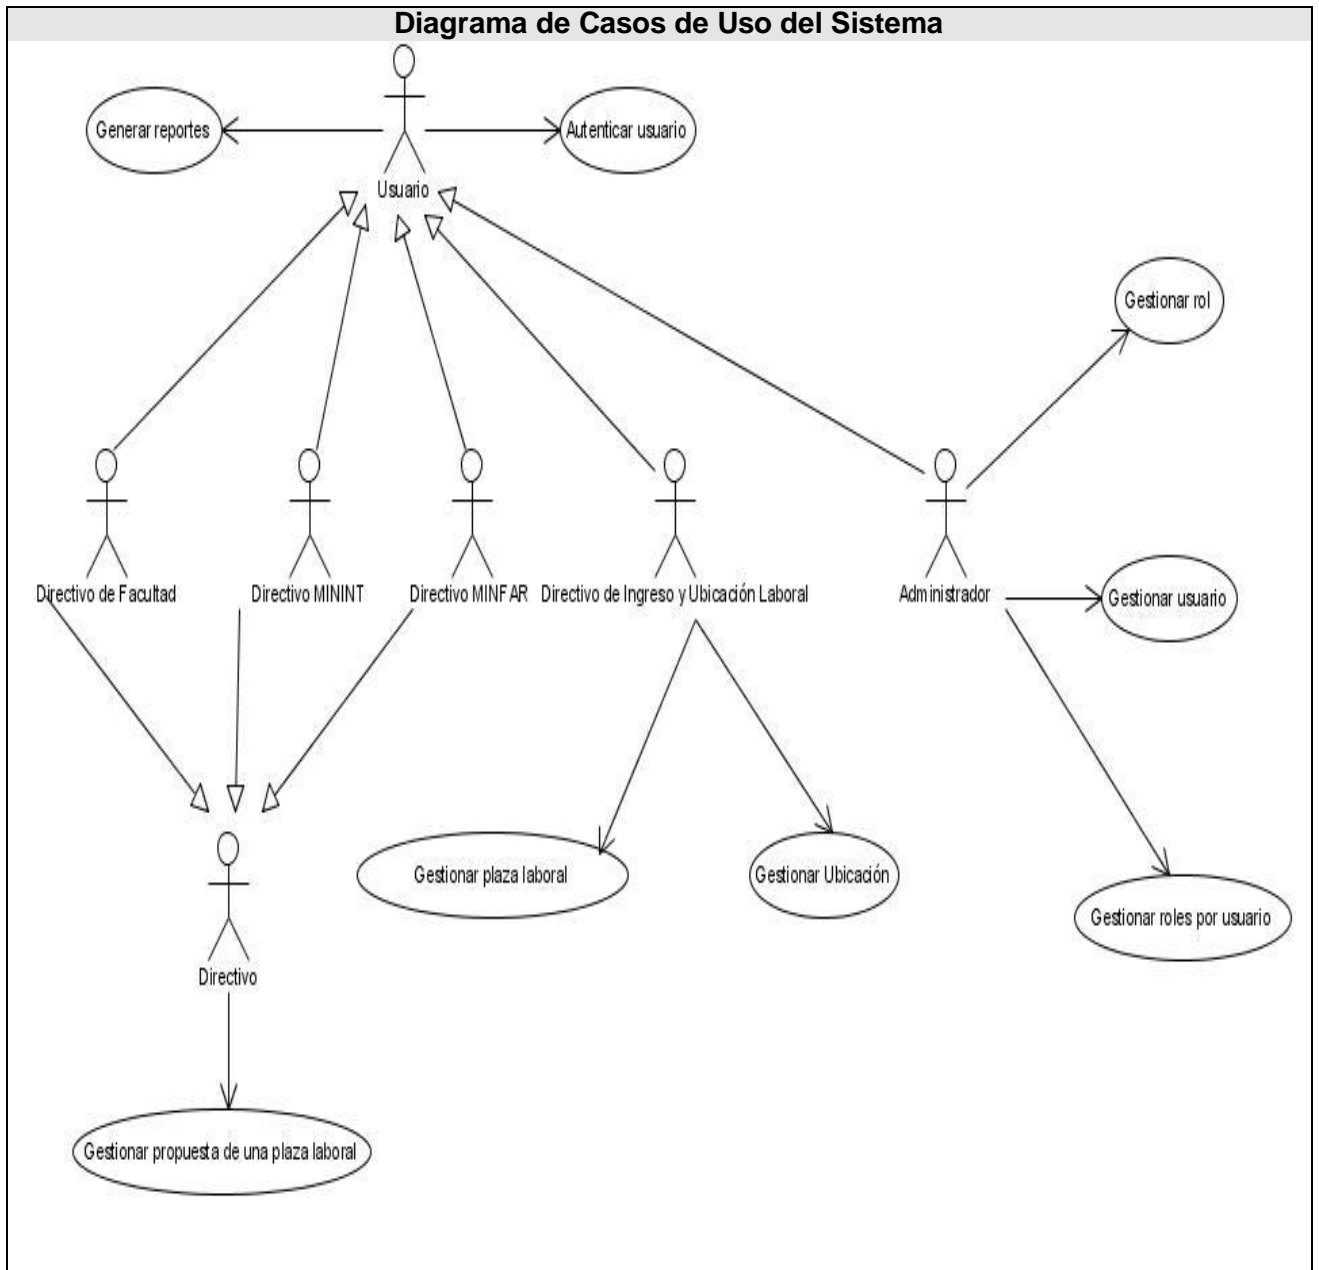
Diagrama de Casos de Uso del Sistema

Generar reportes

Autenticar usuario

Usuario

Gestionar rol

Directivo de Facultad

Directivo MININT

Directivo MINFAR

Directivo de Ingreso y Ubicación Laboral

Administrador

Gestionar usuario

Gestionar plaza laboral

Gestionar Ubicación

Gestionar roles por usuario

Directivo

Gestionar propuesta de una plaza laboral